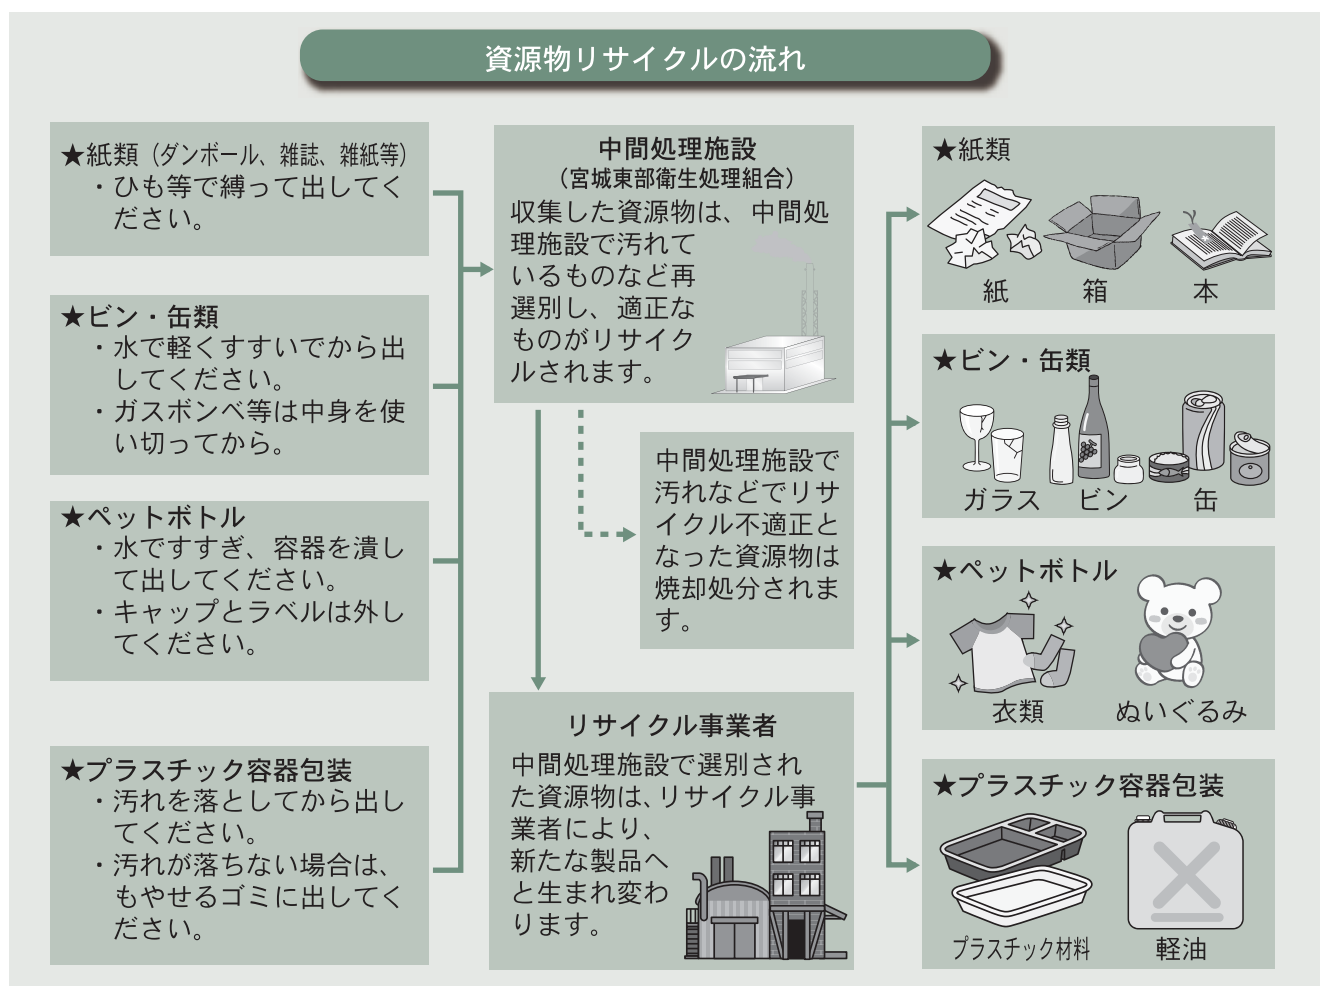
資源物リサイクルの流れ

★紙類（ダンボール、雑誌、雑紙等）
・ひも等で縛って出してください。

★ビン・缶類
・水で軽くすすいでから出してください。
・ガスボンベ等は中身を使い切ってから。

★ペットボトル
・水ですすぎ、容器を潰して出してください。
・キャップとラベルは外してください。

★プラスチック容器包装
・汚れを落としてから出してください。
・汚れが落ちない場合は、もやせるゴミに出してください。

中間処理施設
（宮城東部衛生処理組合）
収集した資源物は、中間処理施設で汚れているものなど再選別し、適正なものがリサイクルされます。

中間処理施設で汚れなどでリサイクル不適正となった資源物は焼却処分されます。

リサイクル事業者
中間処理施設で選別された資源物は、リサイクル事業者により、新たな製品へと生まれ変わります。

★紙類
紙　箱　本

★ビン・缶類
ガラス　ビン　缶

★ペットボトル
衣類　ぬいぐるみ

★プラスチック容器包装
プラスチック材料　軽油